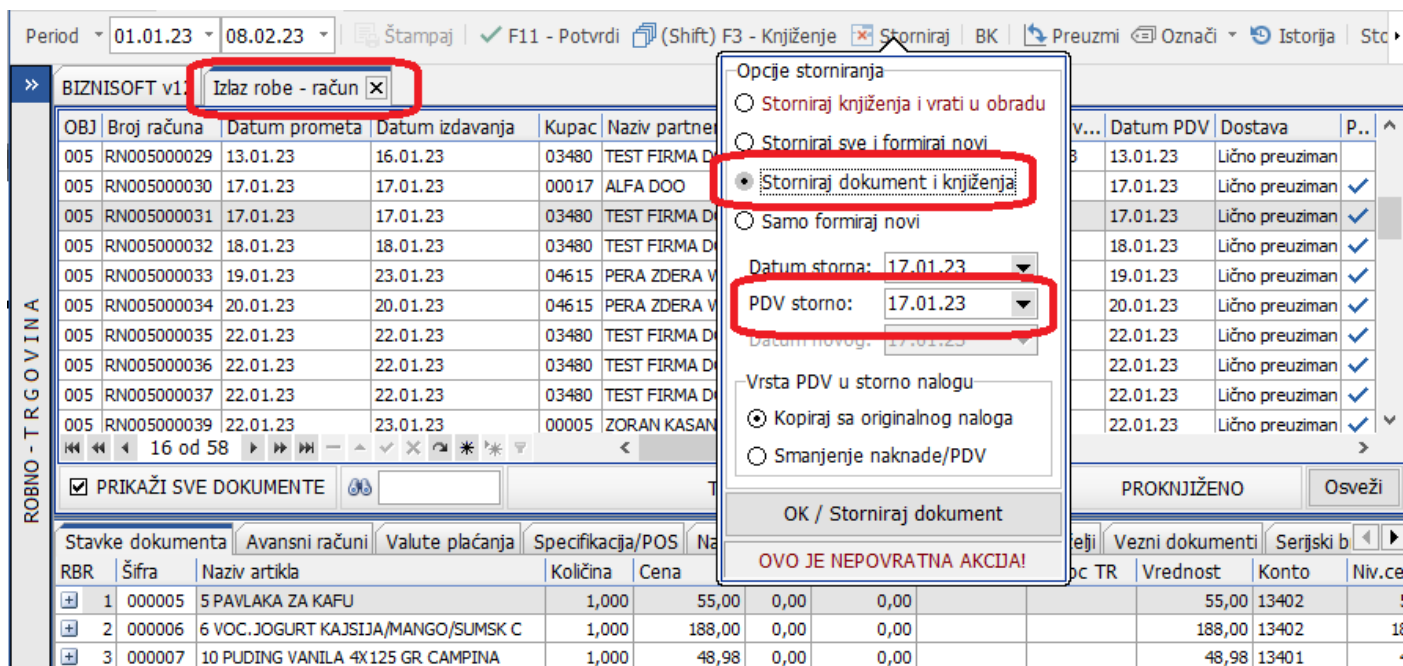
Period 01.01.23 08.02.23 Štampaj F11 - Potvrdi (Shift) F3 - Knjiženje Storniraj BK Preuzmi Označi Istorija Sto

»

ROBNO - TRGOVINA

BIZNISOFT v1 Izlax robe - račun

| OBJ | Broj računa | Datum prometa | Datum izdavanja | Kupac | Naziv partner | | Datum PDV | Dostava | P.. |
|---|---|---|---|---|---|---|---|---|---|
| 005 | RN005000029 | 13.01.23 | 16.01.23 | 03480 | TEST FIRMA D | | 13.01.23 | Lično preuziman | |
| 005 | RN005000030 | 17.01.23 | 17.01.23 | 00017 | ALFA DOO | | 17.01.23 | Lično preuziman | ✓ |
| 005 | RN005000031 | 17.01.23 | 17.01.23 | 03480 | TEST FIRMA D | | 17.01.23 | Lično preuziman | ✓ |
| 005 | RN005000032 | 18.01.23 | 18.01.23 | 03480 | TEST FIRMA D | | 18.01.23 | Lično preuziman | ✓ |
| 005 | RN005000033 | 19.01.23 | 23.01.23 | 04615 | PERA ZDERA W | | 19.01.23 | Lično preuziman | ✓ |
| 005 | RN005000034 | 20.01.23 | 20.01.23 | 04615 | PERA ZDERA W | | 20.01.23 | Lično preuziman | ✓ |
| 005 | RN005000035 | 22.01.23 | 22.01.23 | 03480 | TEST FIRMA D | | 22.01.23 | Lično preuziman | ✓ |
| 005 | RN005000036 | 22.01.23 | 22.01.23 | 03480 | TEST FIRMA D | | 22.01.23 | Lično preuziman | ✓ |
| 005 | RN005000037 | 22.01.23 | 22.01.23 | 03480 | TEST FIRMA D | | 22.01.23 | Lično preuziman | ✓ |
| 005 | RN005000039 | 22.01.23 | 23.01.23 | 00005 | ZORAN KASAN | | 22.01.23 | Lično preuziman | ✓ |

16 od 58

PRIKAŽI SVE DOKUMENTE

PROKNJIŽENO Osveži

Opcije storniranja
Storniraj knjiženja i vrati u obradu
Storniraj sve i formiraj novi
Storniraj dokument i knjiženja
Samo formiraj novi
Datum storna: 17.01.23
PDV storno: 17.01.23
Datum novog: 17.01.23
Vrsta PDV u storno nalogu
Kopiraj sa originalnog naloga
Smanjenje naknade/PDV
OK / Storniraj dokument
OVO JE NEPOVRATNA AKCIJA!

Stavke dokumenta | Avansni računi | Valute plaćanja | Specifikacija/POS | Na | Vezni dokumenti | Serijski b

| RBR | Šifra | Naziv artikla | Količina | Cena | | | | Vrednost | Konto | Niv.ce |
|---|---|---|---|---|---|---|---|---|---|---|
| 1 | 000005 | 5 PAVLAKA ZA KAFU | 1,000 | 55,00 | 0,00 | 0,00 | | 55,00 | 13402 | |
| 2 | 000006 | 6 VOC.JOGURT KAJSIJA/MANGO/SUMSK C | 1,000 | 188,00 | 0,00 | 0,00 | | 188,00 | 13402 | |
| 3 | 000007 | 10 PUDING VANILA 4X125 GR CAMPINA | 1,000 | 48,98 | 0,00 | 0,00 | | 48,98 | 13401 | |